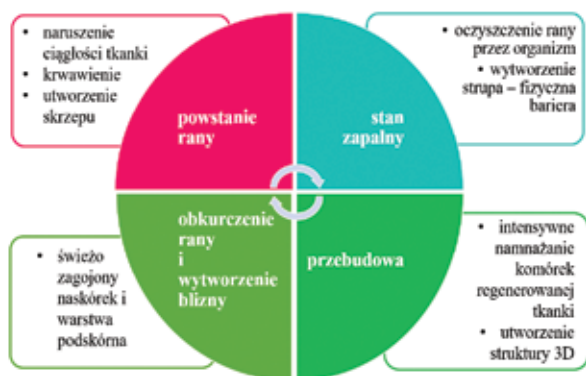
• naruszenie ciągłości tkanki
• krwawienie
• utworzenie skrzepu

powstanie rany

• oczyszczenie rany przez organizm
• wytworzenie strupa – fizyczna bariera

stan zapalny

obkurczenie rany i wytworzenie blizny

• świeżo zagojony naskórek i warstwa podskórna

przebudowa

• intensywne namnażanie komórek regenerowanej tkanki
• utworzenie struktury 3D